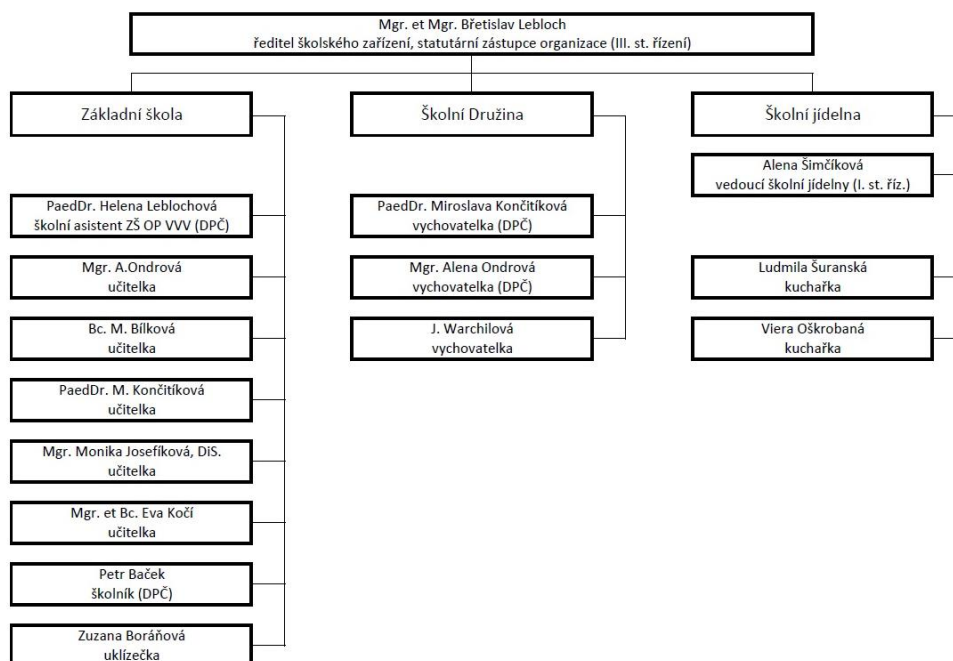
Mgr. et Mgr. Břetislav Lebloch
ředitel školského zařízení, statutární zástupce organizace (III. st. řízení)

Základní škola

PaedDr. Helena Leblochová
školní asistent ZŠ OP VVV (DPČ)

Mgr. A.Ondrová
učitelka

Bc. M. Bílková
učitelka

PaedDr. M. Končitíková
učitelka

Mgr. Monika Josefíková, DiS.
učitelka

Mgr. et Bc. Eva Kočí
učitelka

Petr Baček
školník (DPČ)

Zuzana Boráňová
uklízečka

Školní Družina

PaedDr. Miroslava Končitíková
vychovatelka (DPČ)

Mgr. Alena Ondrová
vychovatelka (DPČ)

J. Warchilová
vychovatelka

Školní jídelna

Alena Šimčíková
vedoucí školní jídelny (I. st. říz.)

Ludmila Šuranská
kuchařka

Viera Oškrobaná
kuchařka